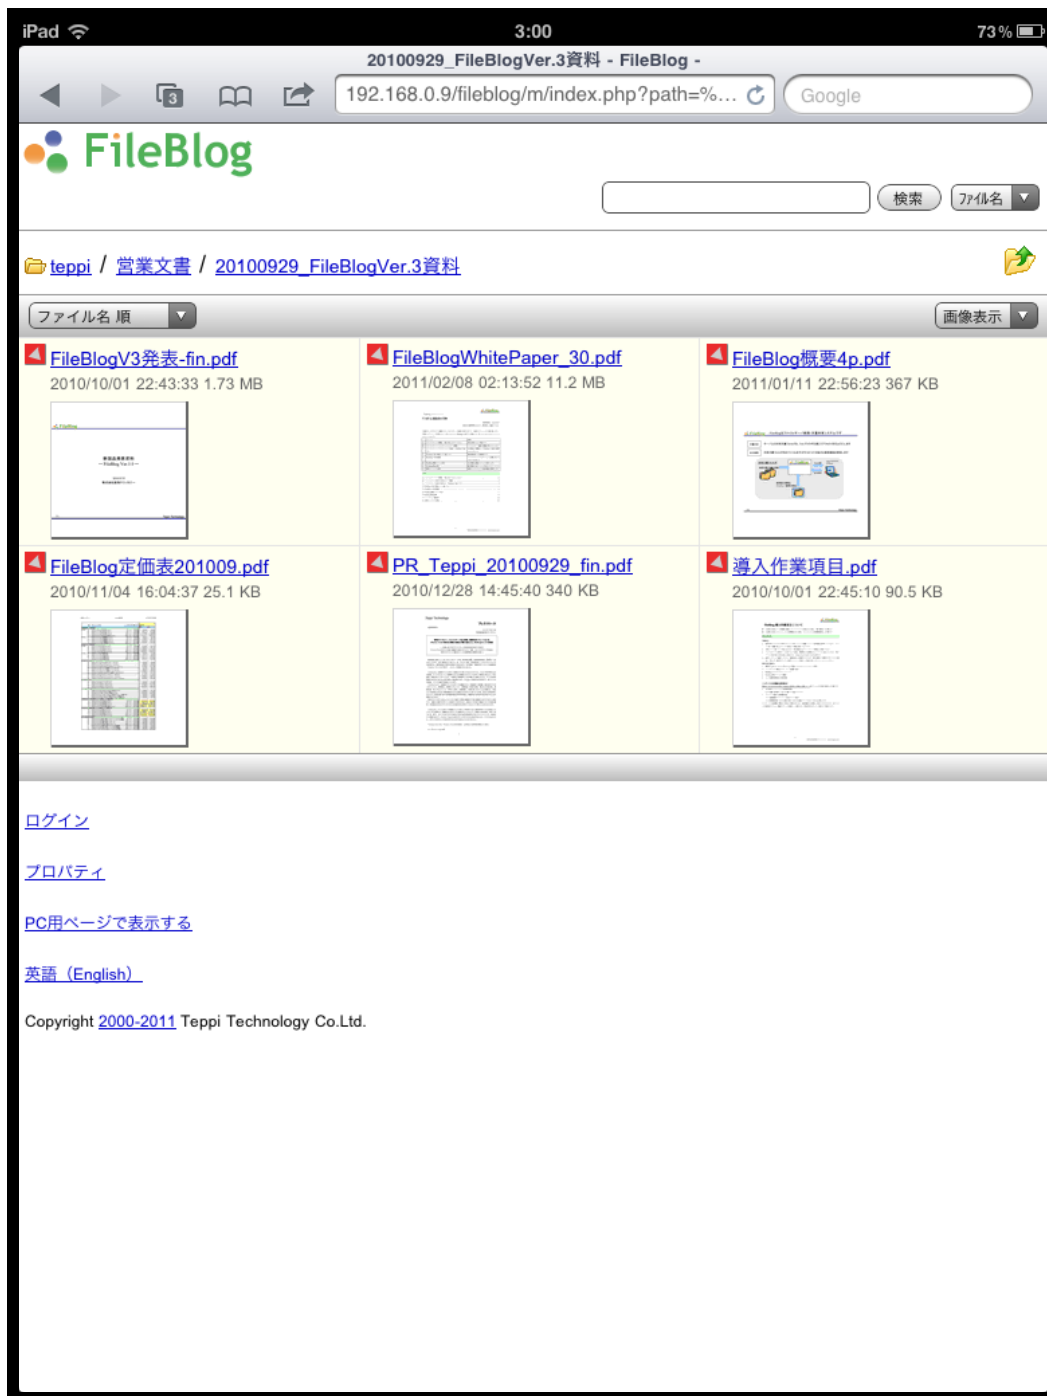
iPad 3:00 73%

20100929_FileBlogVer.3資料 - FileBlog -

3

192.168.0.9/fileblog/m/index.php?path=%...

Google

FileBlog

検索 ファイル名

teppi / 営業文書 / 20100929_FileBlogVer.3資料

ファイル名 順

画像表示

| | | |
|---|---|---|
| FileBlogV3発表-fin.pdf 2010/10/01 22:43:33 1.73 MB | FileBlogWhitePaper_30.pdf 2011/02/08 02:13:52 11.2 MB | FileBlog概要4p.pdf 2011/01/11 22:56:23 367 KB |
| FileBlog定価表201009.pdf 2010/11/04 16:04:37 25.1 KB | PR_Teppi_20100929_fin.pdf 2010/12/28 14:45:40 340 KB | 導入作業項目.pdf 2010/10/01 22:45:10 90.5 KB |

ログイン

プロパティ

PC用ページで表示する

英語（English）

Copyright 2000-2011 Teppi Technology Co.Ltd.